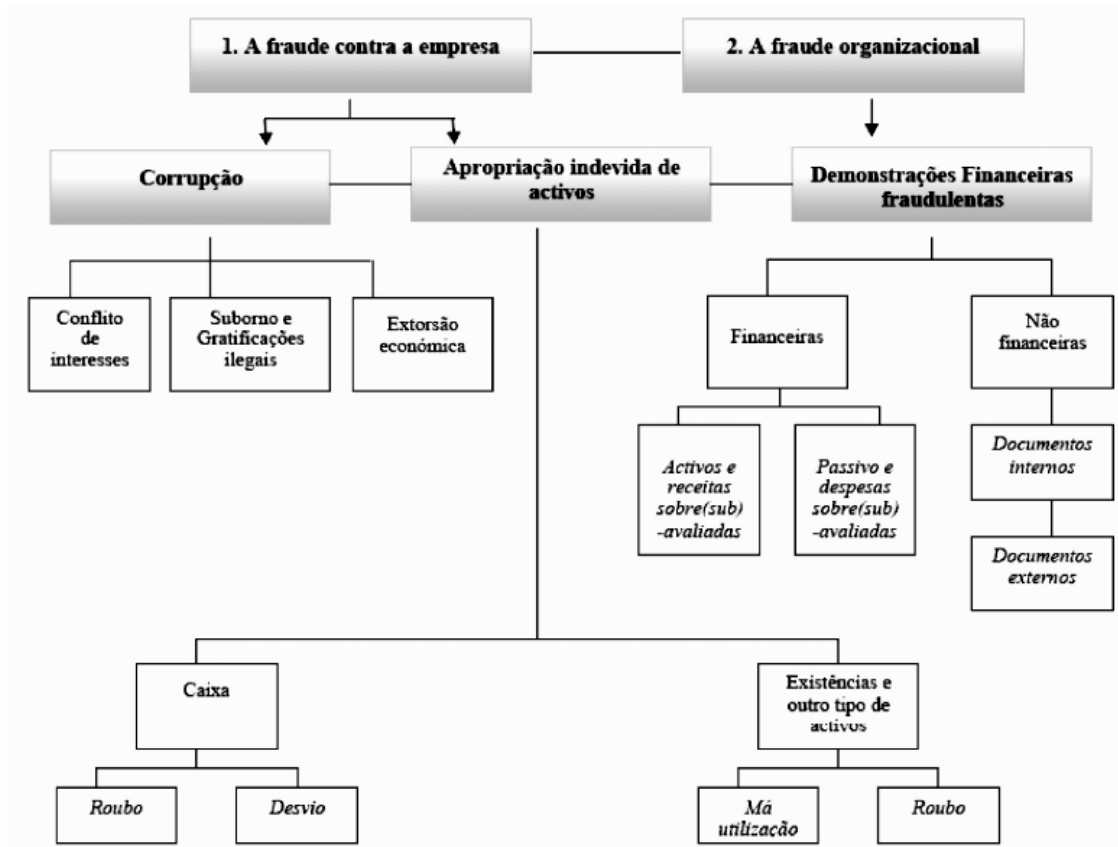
1. A fraude contra a empresa

2. A fraude organizacional

Corrupção

Apropriação indevida de activos

Demonstrações Financeiras fraudulentas

Conflito de interesses

Suborno e Gratificações ilegais

Extorsão económica

Financeiras

Não financeiras

Activos e receitas sobre(sub) -avaliadas

Passivo e despesas sobre(sub) -avaliadas

Documentos internos

Documentos externos

Caixa

Existências e outro tipo de activos

Roubo

Desvio

Má utilização

Roubo